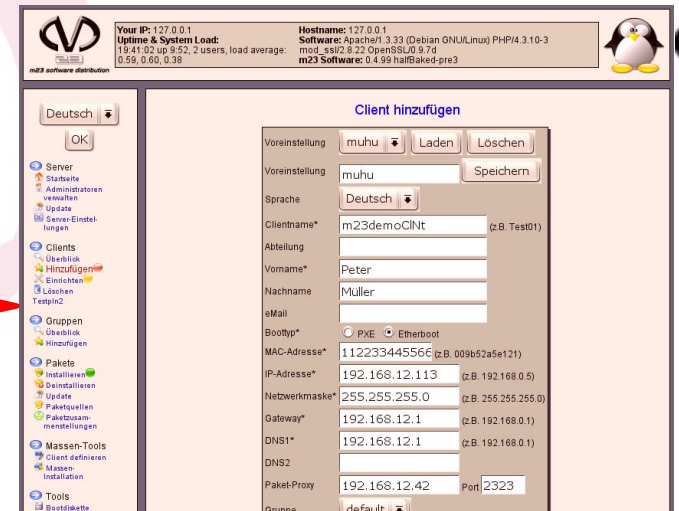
m23 software distribution

Your IP: 127.0.0.1
Uptime & System Load:
19:41:02 up 9:52, 2 users, load average: 0.59, 0.60, 0.38

Hostname: 127.0.0.1
Software: Apache/1.3.33 (Debian GNU/Linux) PHP/4.3.10-3 mod_ssl/2.8.22 OpenSSL/0.9.7d
m23 Software: 0.4.99 halfBaked-pre3

Deutsch
OK

Server
Startseite
Administratoren verwalten
Update
Server-Einstellungen

Clients
Überblick
Hinzufügen
Einrichten
Löschen
TestpIn2

Gruppen
Überblick
Hinzufügen

Pakete
Installieren
Deinstallieren
Update
Paketquellen
Paketzusammenstellungen

Massen-Tools
Client definieren
Massen-Installation

Tools
Bootdiskette

Client hinzufügen

| | |
|---|---|
| Voreinstellung | muhu Laden Löschen |
| Voreinstellung | muhu Speichern |
| Sprache | Deutsch |
| Clientname* | m23demoClNt (z.B. Test01) |
| Abteilung | |
| Vorname* | Peter |
| Nachname | Müller |
| eMail | |
| Boottyp* | PXE Etherboot |
| MAC-Adresse* | 112233445566 (z.B. 009b52a5e121) |
| IP-Adresse* | 192.168.12.113 (z.B. 192.168.0.5) |
| Netzwerkmaske* | 255.255.255.0 (z.B. 255.255.255.0) |
| Gateway* | 192.168.12.1 (z.B. 192.168.0.1) |
| DNS1* | 192.168.12.1 (z.B. 192.168.0.1) |
| DNS2 | |
| Paket-Proxy | 192.168.12.42 Port 2323 |
| Gruppe | default |